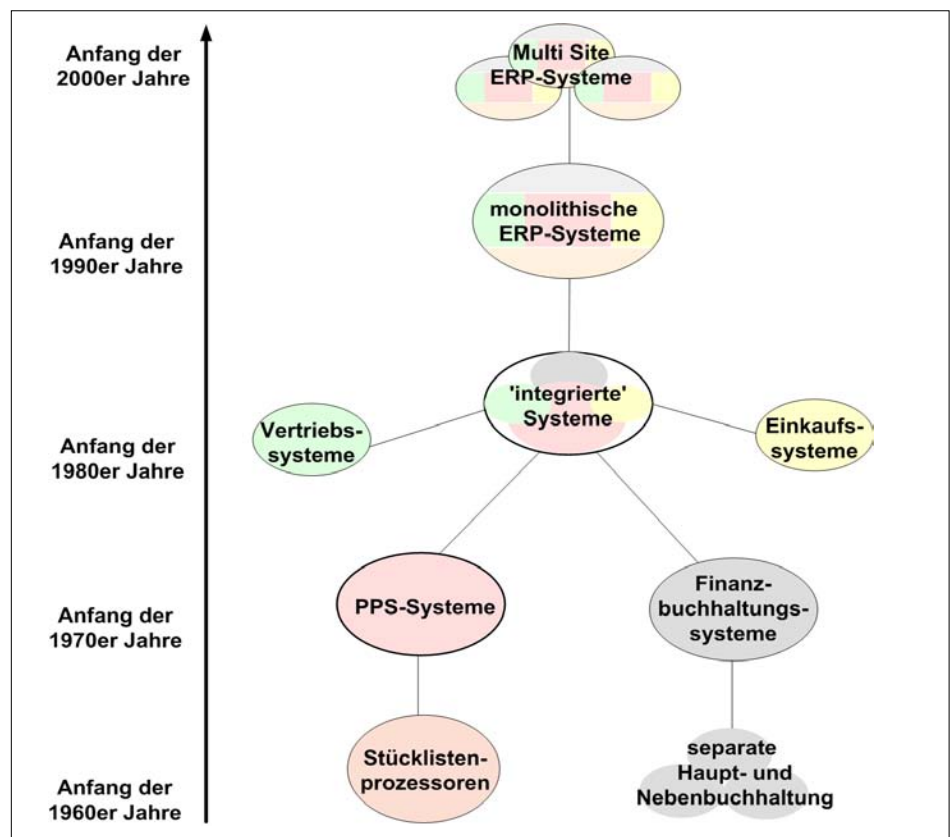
Anfang der 2000er Jahre

Multi Site ERP-Systeme

Anfang der 1990er Jahre

monolithische ERP-Systeme

Anfang der 1980er Jahre

Vertriebssysteme

'integrierte' Systeme

Einkaufssysteme

Anfang der 1970er Jahre

PPS-Systeme

Finanzbuchhaltungssysteme

Anfang der 1960er Jahre

Stücklistenprozessoren

separate Haupt- und Nebenbuchhaltung